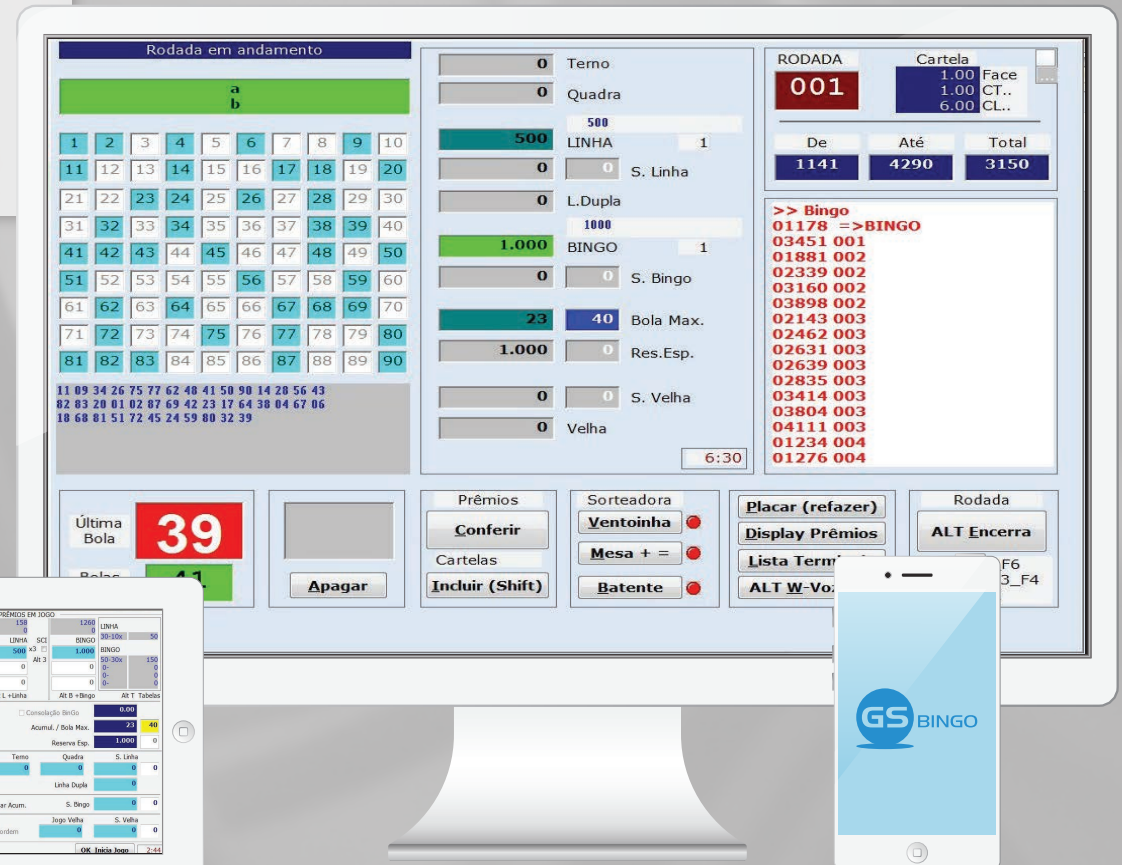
Rodada em andamento

a
b

| 1 | 2 | 3 | 4 | 5 | 6 | 7 | 8 | 9 | 10 |
|---|---|---|---|---|---|---|---|---|---|
| 11 | 12 | 13 | 14 | 15 | 16 | 17 | 18 | 19 | 20 |
| 21 | 22 | 23 | 24 | 25 | 26 | 27 | 28 | 29 | 30 |
| 31 | 32 | 33 | 34 | 35 | 36 | 37 | 38 | 39 | 40 |
| 41 | 42 | 43 | 44 | 45 | 46 | 47 | 48 | 49 | 50 |
| 51 | 52 | 53 | 54 | 55 | 56 | 57 | 58 | 59 | 60 |
| 61 | 62 | 63 | 64 | 65 | 66 | 67 | 68 | 69 | 70 |
| 71 | 72 | 73 | 74 | 75 | 76 | 77 | 78 | 79 | 80 |
| 81 | 82 | 83 | 84 | 85 | 86 | 87 | 88 | 89 | 90 |

11 09 34 26 75 77 62 48 41 50 90 14 28 56 43
82 83 20 01 02 87 69 42 23 17 64 38 04 67 06
18 68 81 51 72 45 24 59 80 32 39

0 Terno
0 Quadra
500
500 LINHA 1
0 0 S. Linha
0 L.Dupla
1000
1.000 BINGO 1
0 0 S. Bingo
23 40 Bola Max.
1.000 0 Res.Esp.
0 0 S. Velha
0 Velha
6:30

RODADA
001
Cartela
1.00 Face
1.00 CT..
6.00 CL..

De 1141
Até 4290
Total 3150

>> Bingo
01178 =>BINGO
03451 001
01881 002
02339 002
03160 002
03898 002
02143 003
02462 003
02631 003
02639 003
02835 003
03414 003
03804 003
04111 003
01234 004
01276 004

Última Bola
39
Bolas
41

Apagar

Prêmios
Conferir
Cartelas
Incluir (Shift)

Sorteadora
Ventoinha
Mesa + =
Batente

Placar (refazer)
Display Prêmios
Lista Termi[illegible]
ALT W-Vo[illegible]

Rodada
ALT Encerra
F6
3_F4

PRÊMIOS EM JOGO
150 0
1260 0
LINHA
LINHA SCI
BINGO
30-10x 50
500 x3
1.000 BINGO
Alt 3
50-30x 150
0 0
0-
0-
0
0
0
L +Linha
Alt B +Bingo
Alt T Tabelas
Consolação BinGo 0.00
Acumul. / Bola Max. 23 40
Reserva Esp. 1.000 0
Terno Quadra S. Linha
0 0 0 0
Linha Dupla 0
ar Acum. S. Bingo 0 0
Jogo Velha S. Velha
ordem 0 0 0
OK Inicia Jogo 2:44

GS BINGO